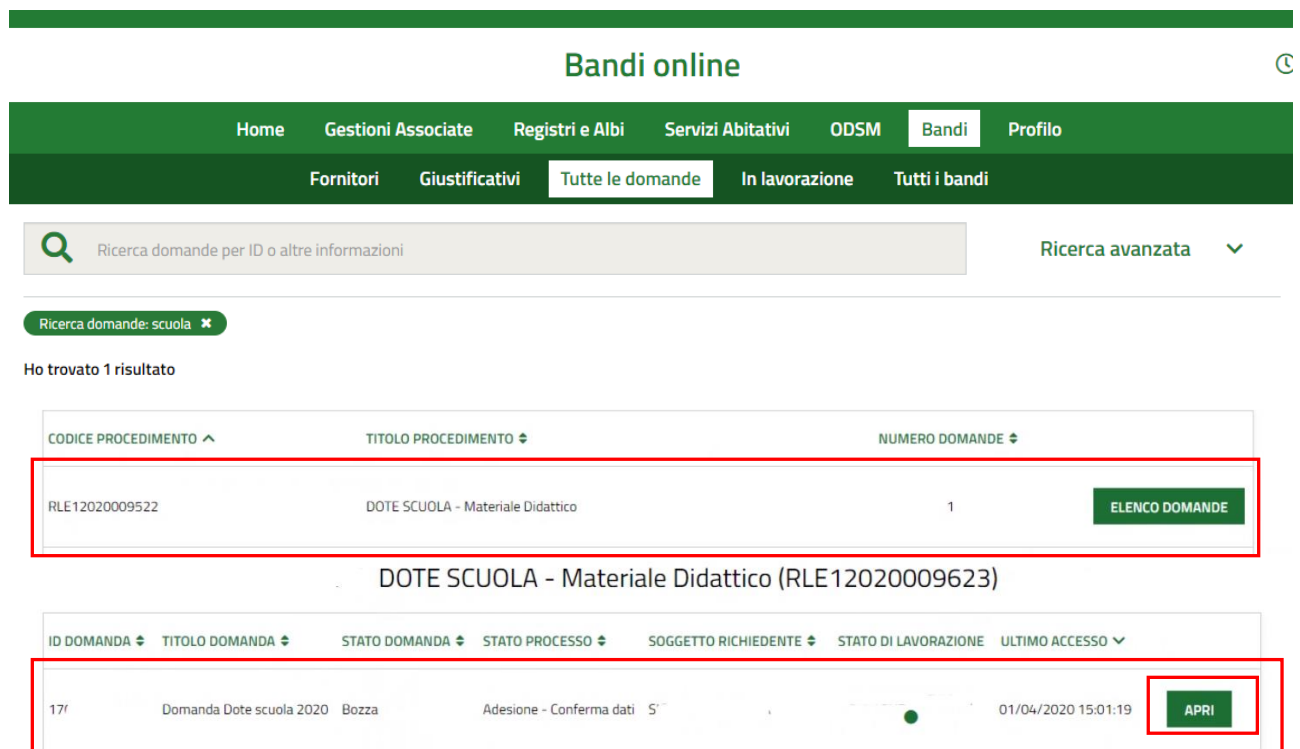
Bandi online

Home Gestioni Associate Registri e Albi Servizi Abitativi ODSM Bandi Profilo

Fornitori Giustificativi Tutte le domande In lavorazione Tutti i bandi

Ricerca domande per ID o altre informazioni

Ricerca avanzata

Ricerca domande: scuola ✖

Ho trovato 1 risultato

| CODICE PROCEDIMENTO | TITOLO PROCEDIMENTO | NUMERO DOMANDE | |
|---|---|---|---|
| RLE12020009522 | DOTE SCUOLA - Materiale Didattico | 1 | ELENCO DOMANDE |

DOTE SCUOLA - Materiale Didattico (RLE12020009623)

| ID DOMANDA | TITOLO DOMANDA | STATO DOMANDA | STATO PROCESSO | SOGGETTO RICHIEDENTE | STATO DI LAVORAZIONE | ULTIMO ACCESSO | |
|---|---|---|---|---|---|---|---|
| 17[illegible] | Domanda Dote scuola 2020 | Bozza | Adesione - Conferma dati | S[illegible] | | 01/04/2020 15:01:19 | APRI |